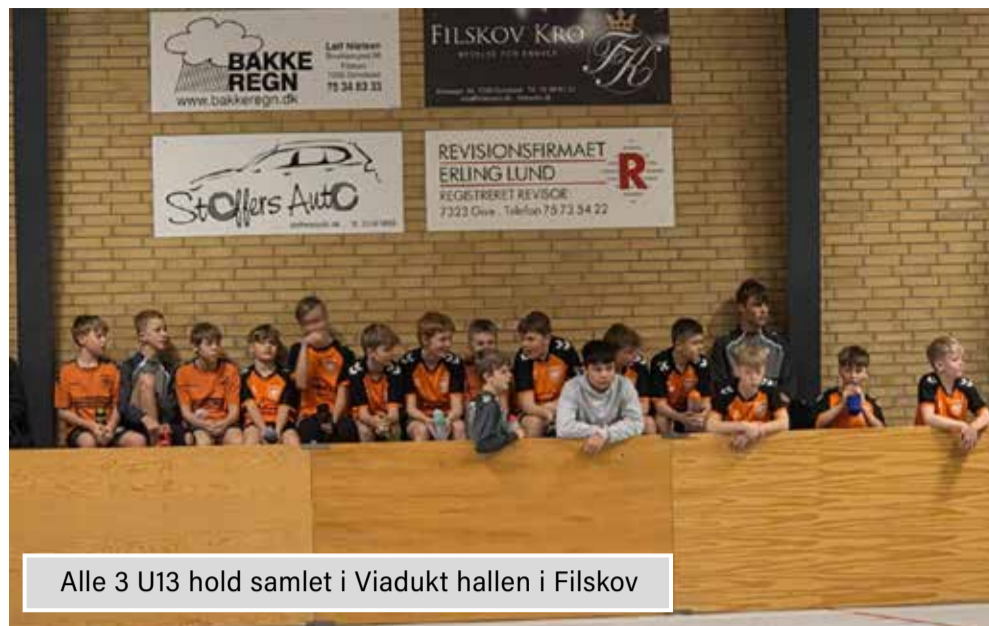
BAKKE REGN
www.bakkeregn.dk
Leif Nielsen
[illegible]
75 34 83 33

FILSKOV KRO
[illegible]
FK
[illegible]

Stoffers Auto
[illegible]

REVISIONSFIRMAET
ERLING LUND
REGISTRERET REVISOR
7323 Give . Telefon 75 73 54 22
R

Alle 3 U13 hold samlet i Viadukt hallen i Filskov